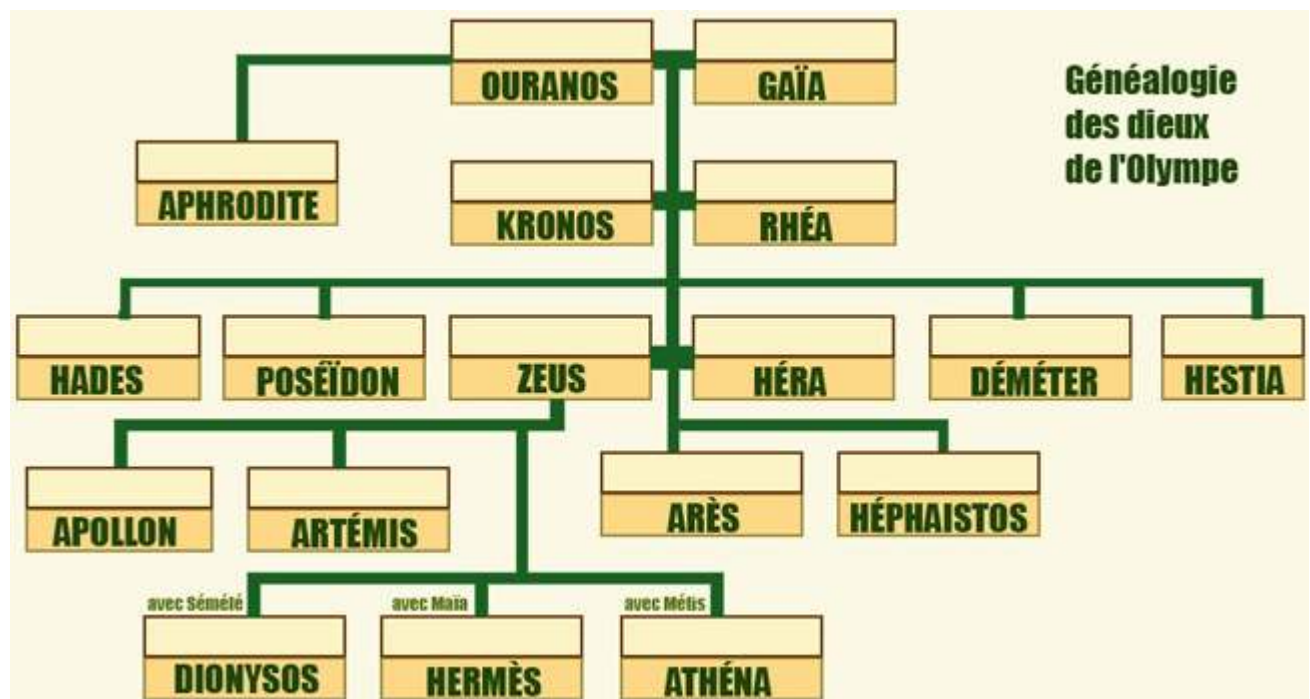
Généalogie des dieux de l'Olympe

OURANOS
GAÏA

APHRODITE

KRONOS
RHÉA

HADES
POSÉÏDON
ZEUS
HÉRA
DÉMÉTER
HESTIA

APOLLON
ARTÉMIS
ARÈS
HÉPHAISTOS

avec Sémélé
DIONYSOS
avec Maïa
HERMÈS
avec Métis
ATHÉNA